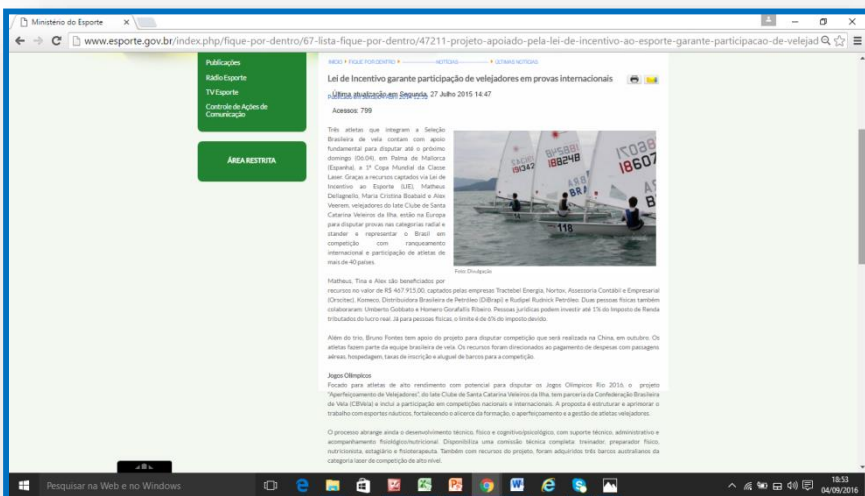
Ministério do Esporte ×

www.esporte.gov.br/index.php/fique-por-dentro/67-lista-fique-por-dentro/47211-projeto-apoiado-pela-lei-de-incentivo-ao-esporte-garante-participacao-de-velejad

Publicações
Rádio Esporte
TV Esporte
Controle de Ações de Comunicação

ÁREA RESTRITA

INÍCIO > FIQUE POR DENTRO > NOTÍCIAS > ÚLTIMAS NOTÍCIAS

Lei de Incentivo garante participação de velejadores em provas internacionais

Última atualização em Segunda, 27 Julho 2015 14:47

Acessos: 799

Três atletas que integram a Seleção Brasileira de vela contam com apoio fundamental para disputar até o próximo domingo (06.04), em Palma de Mallorca (Espanha), a 1ª Copa Mundial da Classe Laser. Graças a recursos captados via Lei de Incentivo ao Esporte (LIE), Matheus Dellagnello, Maria Cristina Boabaid e Alex Veeren, velejadores do Iate Clube de Santa Catarina Veleiros da Ilha, estão na Europa para disputar provas nas categorias radial e standar e representar o Brasil em competição com ranqueamento internacional e participação de atletas de mais de 40 países.

Foto: Divulgação

Matheus, Tina e Alex são beneficiados por recursos no valor de R$ 467.915,00, captados pelas empresas Tractebel Energia, Nortox, Assessoria Contábil e Empresarial (Orcoitec), Komeco, Distribuidora Brasileira de Petróleo (DiBrapi) e Rudpel Rudnick Petróleo. Duas pessoas físicas também colaboraram: Umberto Gobbato e Homero Gorafallis Ribeiro. Pessoas jurídicas podem investir até 1% do Imposto de Renda tributados do lucro real. Já para pessoas físicas, o limite é de 6% do imposto devido.

Além do trio, Bruno Fontes tem apoio do projeto para disputar competição que será realizada na China, em outubro. Os atletas fazem parte da equipe brasileira de vela. Os recursos foram direcionados ao pagamento de despesas com passagens aéreas, hospedagem, taxas de inscrição e aluguel de barcos para a competição.

Jogos Olímpicos
Focado para atletas de alto rendimento com potencial para disputar os Jogos Olímpicos Rio 2016, o projeto "Aperfeiçoamento de Velejadores", do Iate Clube de Santa Catarina Veleiros da Ilha, tem parceria da Confederação Brasileira de Vela (CBVela) e inclui a participação em competições nacionais e internacionais. A proposta é estruturar e aprimorar o trabalho com esportes náuticos, fortalecendo o alicerce da formação, o aperfeiçoamento e a gestão de atletas velejadores.

O processo abrange ainda o desenvolvimento técnico, físico e cognitivo/psicológico, com suporte técnico, administrativo e acompanhamento fisiológico/nutricional. Disponibiliza uma comissão técnica completa: treinador, preparador físico, nutricionista, estagiário e fisioterapeuta. Também com recursos do projeto, foram adquiridos três barcos australianos da categoria laser de competição de alto nível.

Pesquisar na Web e no Windows

18:53
04/09/2016